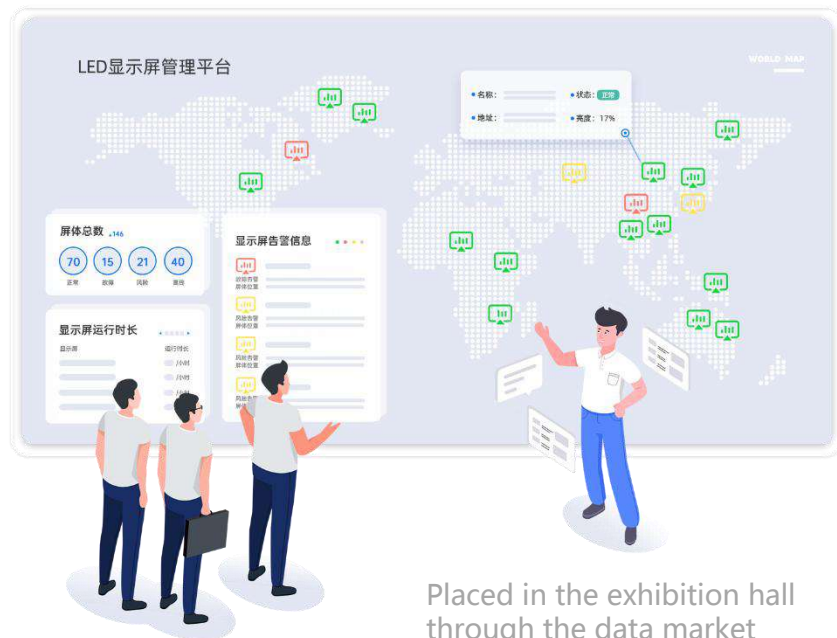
LED显示屏管理平台

WORLD MAP

• 名称：
• 状态：正常
• 地址：
• 亮度：17%

屏体总数 146

70 正常
15 故障
21 风险
40 离线

显示屏告警信息

故障告警 屏体位置
风险告警 屏体位置
风险告警 屏体位置
风险告警

显示屏运行时长

显示屏
运行时长
/小时
/小时
/小时

Placed in the exhibition hall through the data market